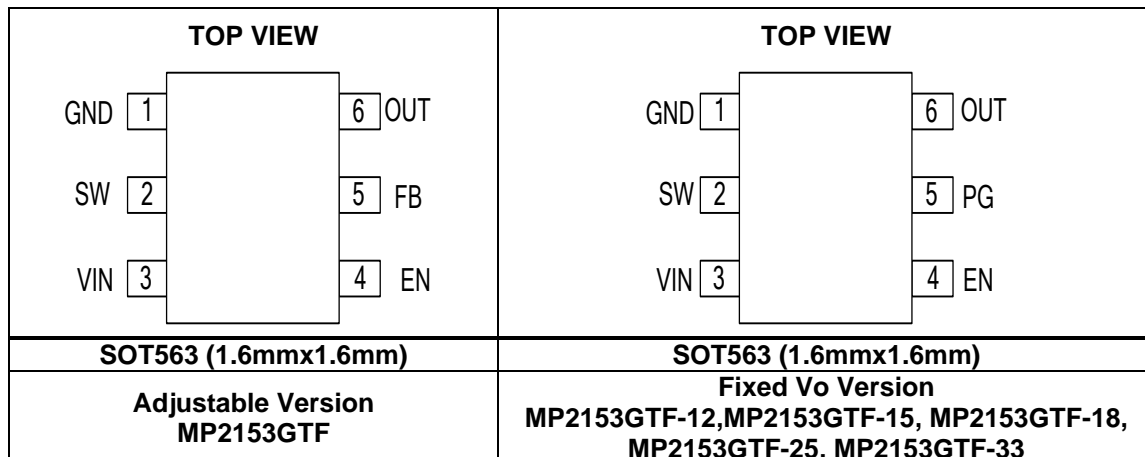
| TOP VIEW | TOP VIEW |
|---|---|
| GND 1 6 OUT<br>SW 2 5 FB<br>VIN 3 4 EN | GND 1 6 OUT<br>SW 2 5 PG<br>VIN 3 4 EN |
| SOT563 (1.6mmx1.6mm) | SOT563 (1.6mmx1.6mm) |
| Adjustable Version<br>MP2153GTF | Fixed Vo Version<br>MP2153GTF-12,MP2153GTF-15, MP2153GTF-18,<br>MP2153GTF-25, MP2153GTF-33 |